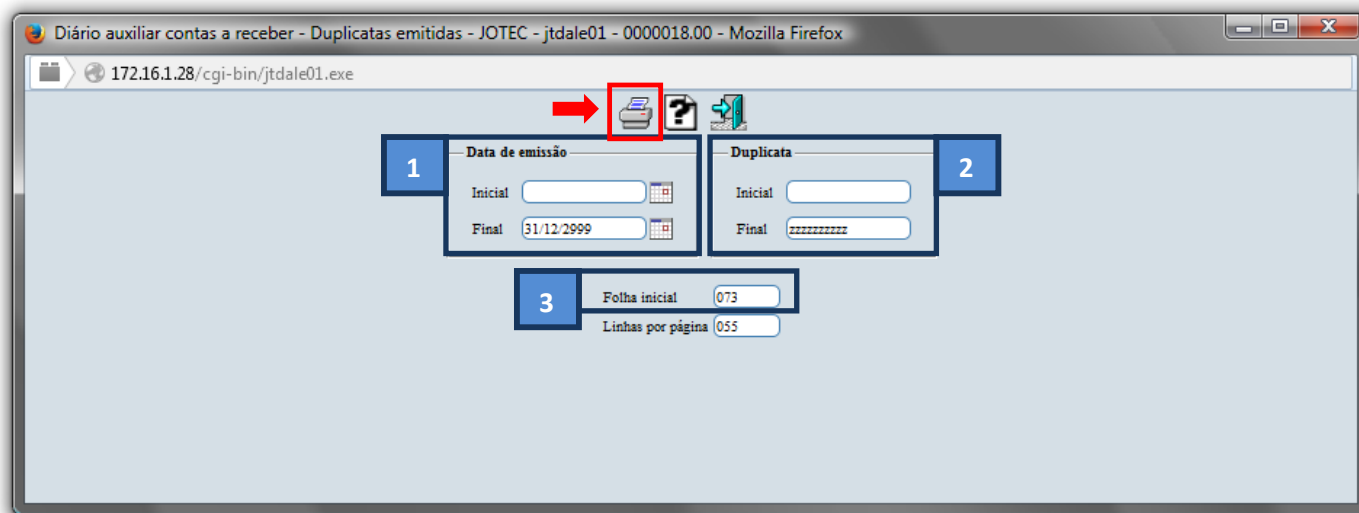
Diário auxiliar contas a receber - Duplicatas emitidas - JOTEC - jtdale01 - 0000018.00 - Mozilla Firefox

172.16.1.28/cgi-bin/jtdale01.exe

1

Data de emissão

Inicial

Final 31/12/2999

Duplicata

Inicial

Final zzzzzzzzzz

2

3

Folha inicial 073

Linhas por página 055